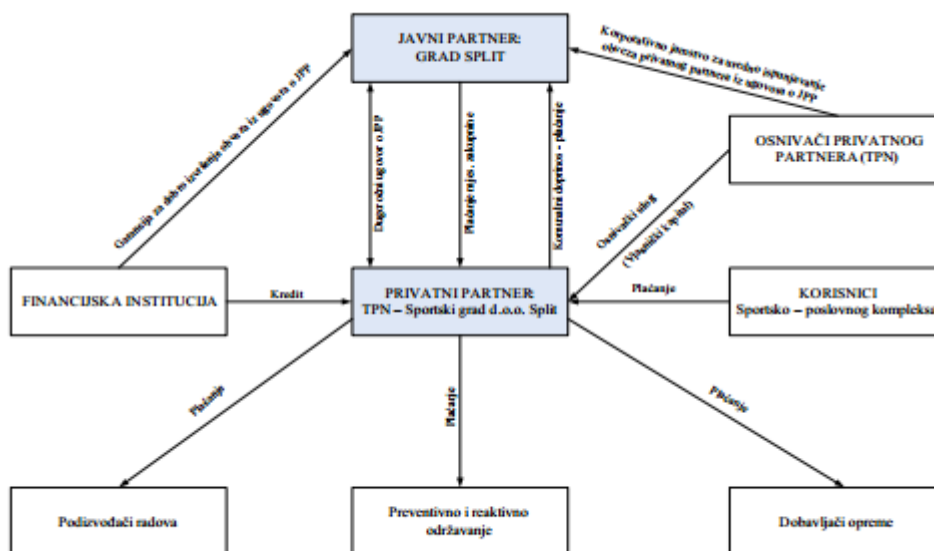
JAVNI PARTNER: GRAD SPLIT

Korporativno jamstvo za uredno ispunjavanje obveza privatnog partnera iz ugovora o JPP

OSNIVAČI PRIVATNOG PARTNERA (TPN)

Garancija za dobro izvršenje obveza iz ugovora o JPP

Dugoročni ugovor o JPP

Plaćanje mjes. zakupnine

Konstruktivni doprinos - plaćanje

Osnivački ulog (Vlasnički i upisani)

FINANCIJSKA INSTITUCIJA

Kredit

PRIVATNI PARTNER: TPN – Sportski grad d.o.o. Split

Plaćanje

KORISNICI Sportsko – poslovnog kompleksa

Plaćanje

Plaćanje

Plaćanje

Podizvođači radova

Preventivno i reaktivno održavanje

Dobavljači opreme